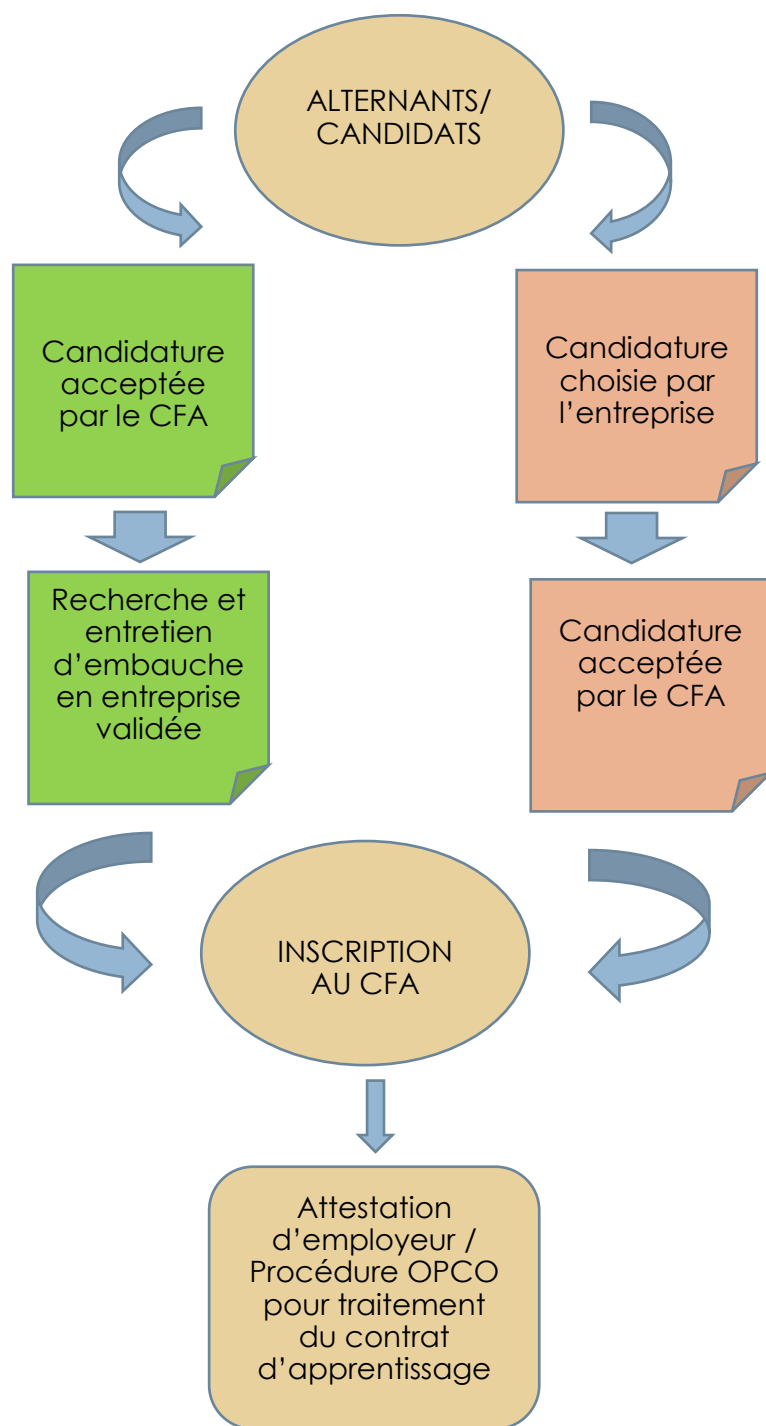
ALTERNANTS/ CANDIDATS

Candidature acceptée par le CFA

Recherche et entretien d’embauche en entreprise validée

Candidature choisie par l’entreprise

Candidature acceptée par le CFA

INSCRIPTION AU CFA

Attestation d’employeur / Procédure OPCO pour traitement du contrat d’apprentissage